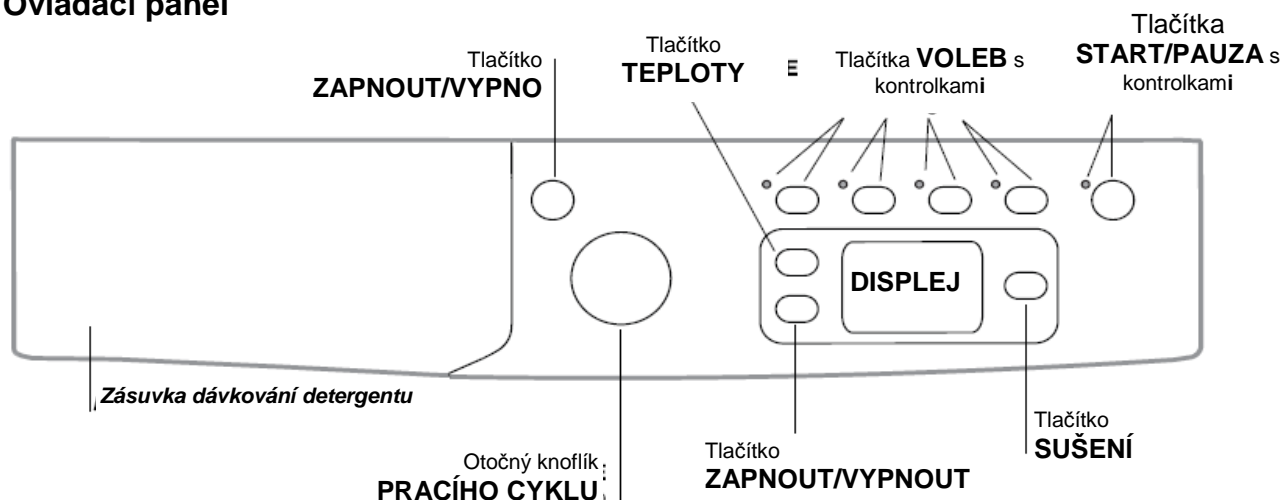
Ovládací panel

Tlačítko ZAPNOUT/VYPNO

Tlačítko TEPLOTY

Tlačítka VOLEB s kontrolkami

Tlačítka START/PAUZA s kontrolkami

DISPLEJ

Zásuvka dávkování detergentu

Tlačítko SUŠENÍ

Tlačítko ZAPNOUT/VYPNOUT

Otočný knoflík PRACÍHO CYKLU